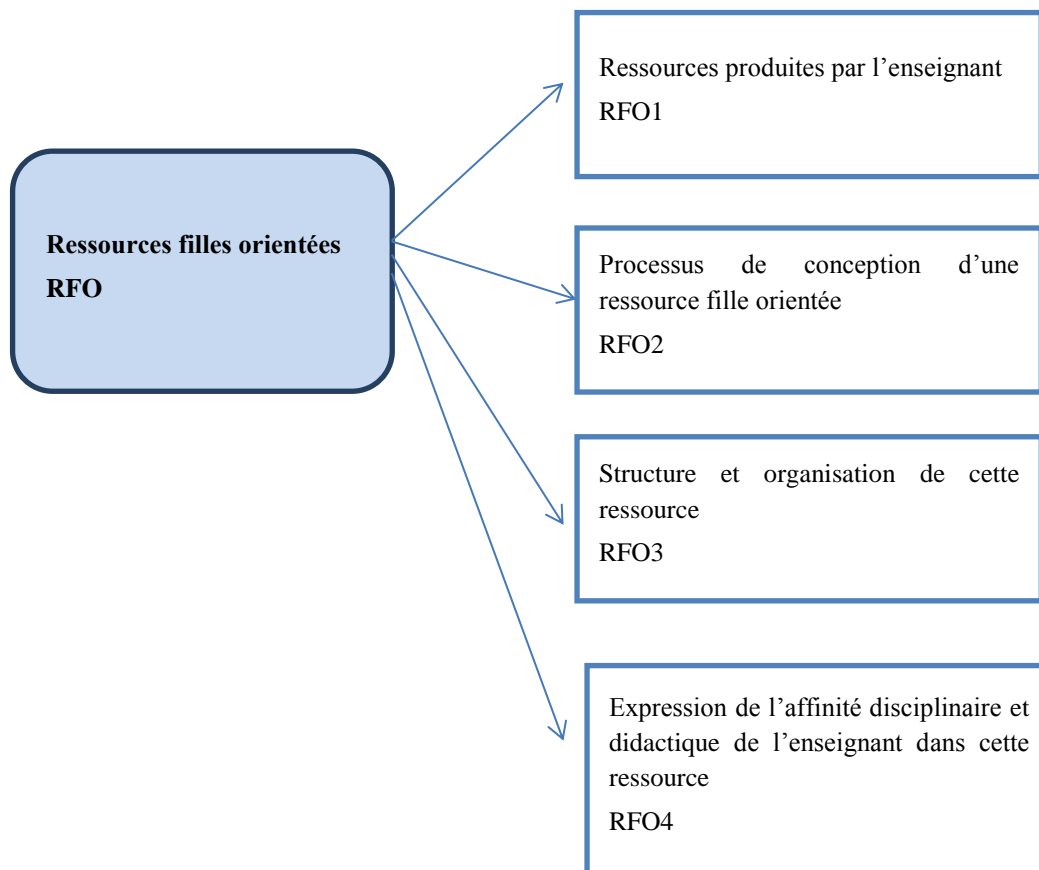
Ressources filles orientées
RFO

Ressources produites par l’enseignant
RFO1

Processus de conception d’une ressource fille orientée
RFO2

Structure et organisation de cette ressource
RFO3

Expression de l’affinité disciplinaire et didactique de l’enseignant dans cette ressource
RFO4